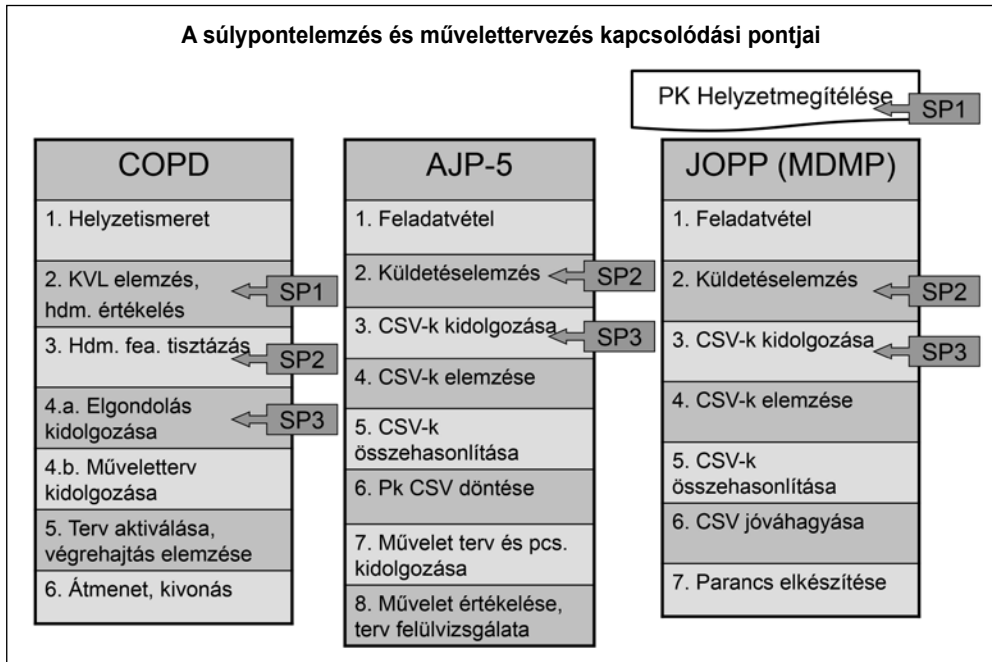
A súlypontelemzés és művelettervezés kapcsolódási pontjai

PK Helyzetmegítélése SP1

COPD

1. Helyzetismeret

2. KVL elemzés, hdm. értékelés SP1

3. Hdm. fea. tisztázás SP2

4.a. Elgondolás kidolgozása SP3

4.b. Műveletterv kidolgozása

5. Terv aktiválása, végrehajtás elemzése

6. Átmenet, kivonás

AJP-5

1. Feladatvétel

2. Küldetéselemzés SP2

3. CSV-k kidolgozása SP3

4. CSV-k elemzése

5. CSV-k összehasonlítása

6. Pk CSV döntése

7. Művelet terv és pcs. kidolgozása

8. Művelet értékelése, terv felülvizsgálata

JOPP (MDMP)

1. Feladatvétel

2. Küldetéselemzés SP2

3. CSV-k kidolgozása SP3

4. CSV-k elemzése

5. CSV-k összehasonlítása

6. CSV jóváhagyása

7. Parancs elkészítése